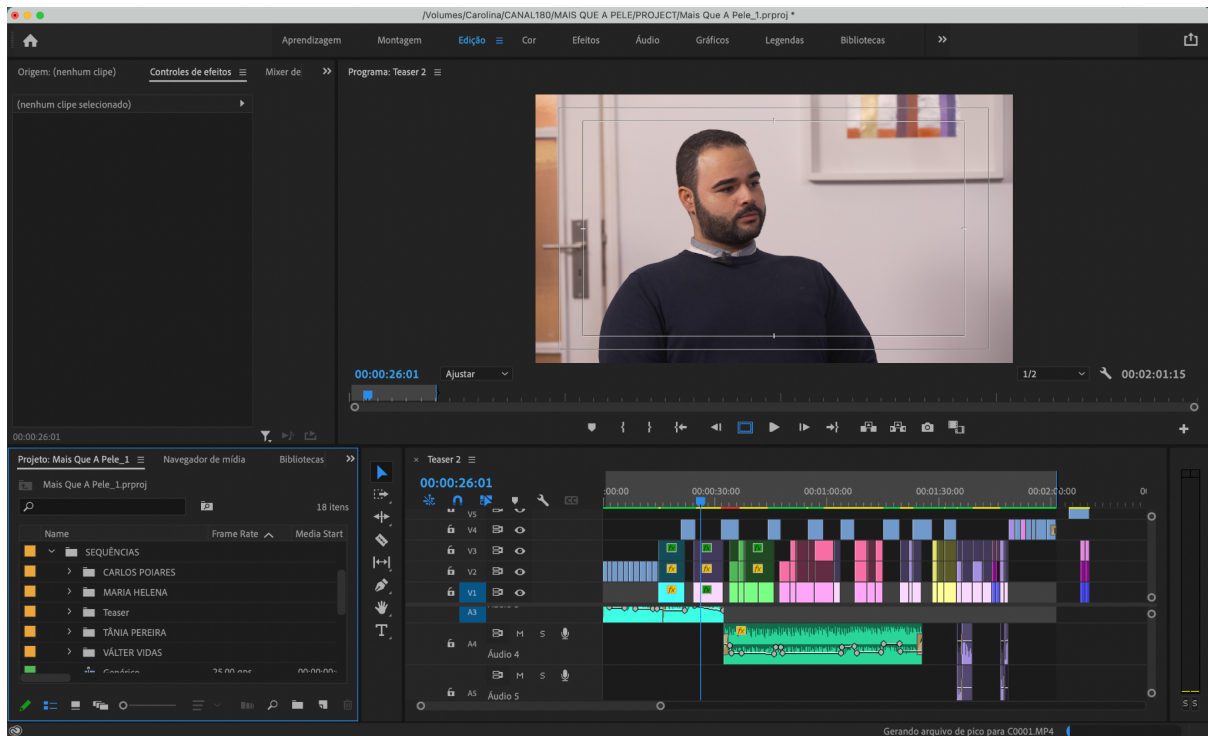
/Volumes/Carolina/CANAL180/MAIS QUE A PELE/PROJECT/Mais Que A Pele_1.prproj *

Aprendizagem Montagem Edição Cor Efeitos Áudio Gráficos Legendas Bibliotecas »

Origem: (nenhum clipe) Controles de efeitos Mixer de »

(nenhum clipe selecionado)

00:00:26:01

Programa: Teaser 2

00:00:26:01 Ajustar 1/2 00:02:01:15

Projeto: Mais Que A Pele_1 Navegador de mídia Bibliotecas »

Mais Que A Pele_1.prproj

18 itens

| Name | Frame Rate | Media Start |
|---|---|---|
| SEQUÊNCIAS | | |
| CARLOS POIARES | | |
| MARIA HELENA | | |
| Teaser | | |
| TÂNIA PEREIRA | | |
| VÁLTER VIDAS | | |
| Genérico | 25,00 qps | 00:00:00: |

Teaser 2

00:00:26:01

:00:00 00:00:30:00 00:01:00:00 00:01:30:00 00:02:00:00

V5 V4 V3 V2 V1 A3 A4 Áudio 4 A5 Áudio 5

M S

S S

Gerando arquivo de pico para C0001.MP4